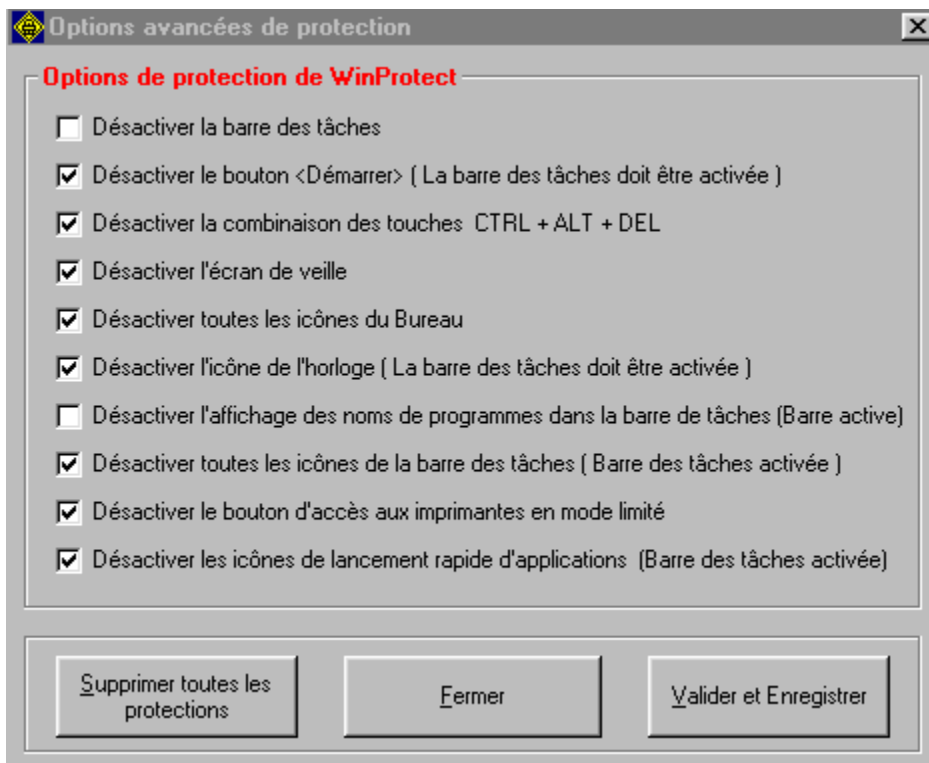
Options avancées de protection

Options de protection de WinProtect

Désactiver la barre des tâches

Désactiver le bouton <Démarrer> ( La barre des tâches doit être activée )

Désactiver la combinaison des touches CTRL + ALT + DEL

Désactiver l'écran de veille

Désactiver toutes les icônes du Bureau

Désactiver l'icône de l'horloge ( La barre des tâches doit être activée )

Désactiver l'affichage des noms de programmes dans la barre de tâches (Barre active)

Désactiver toutes les icônes de la barre des tâches ( Barre des tâches activée )

Désactiver le bouton d'accès aux imprimantes en mode limité

Désactiver les icônes de lancement rapide d'applications (Barre des tâches activée)

Supprimer toutes les protections

Fermer

Valider et Enregistrer